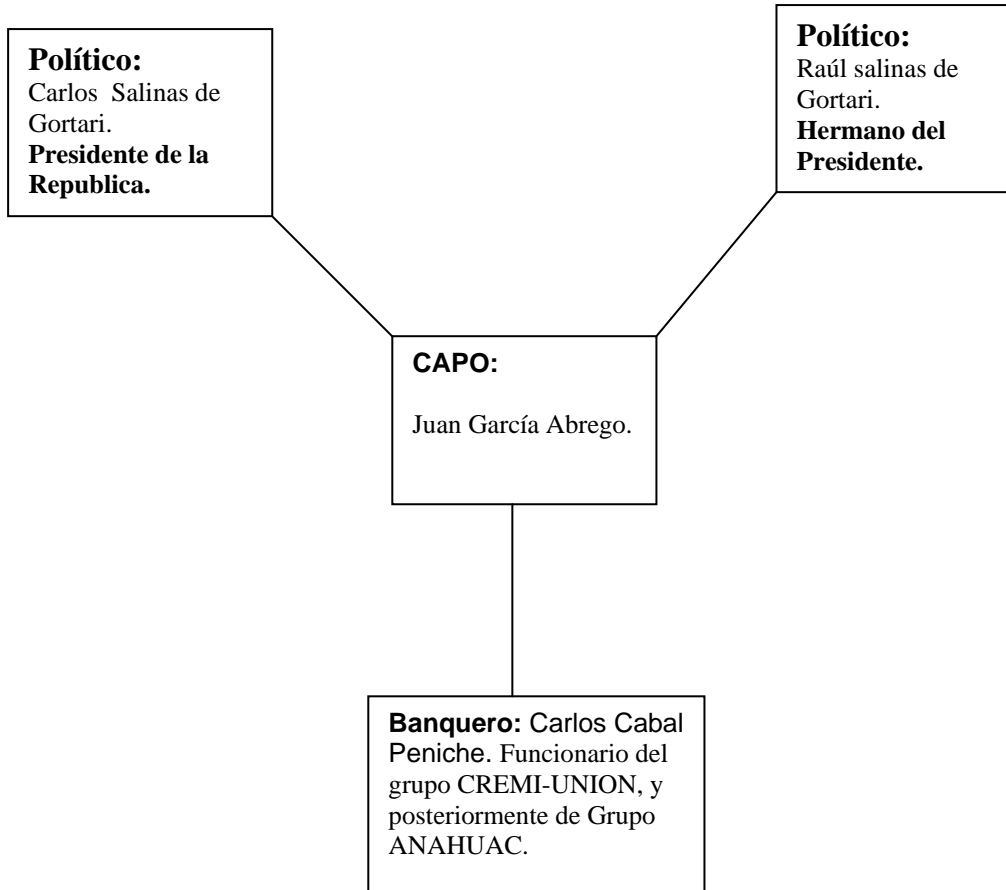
Político:
Carlos Salinas de Gortari.
Presidente de la Republica.

Político:
Raúl salinas de Gortari.
Hermano del Presidente.

CAPO:

Juan García Abrego.

Banquero: Carlos Cabal Peniche. Funcionario del grupo CREMI-UNION, y posteriormente de Grupo ANAHUAC.